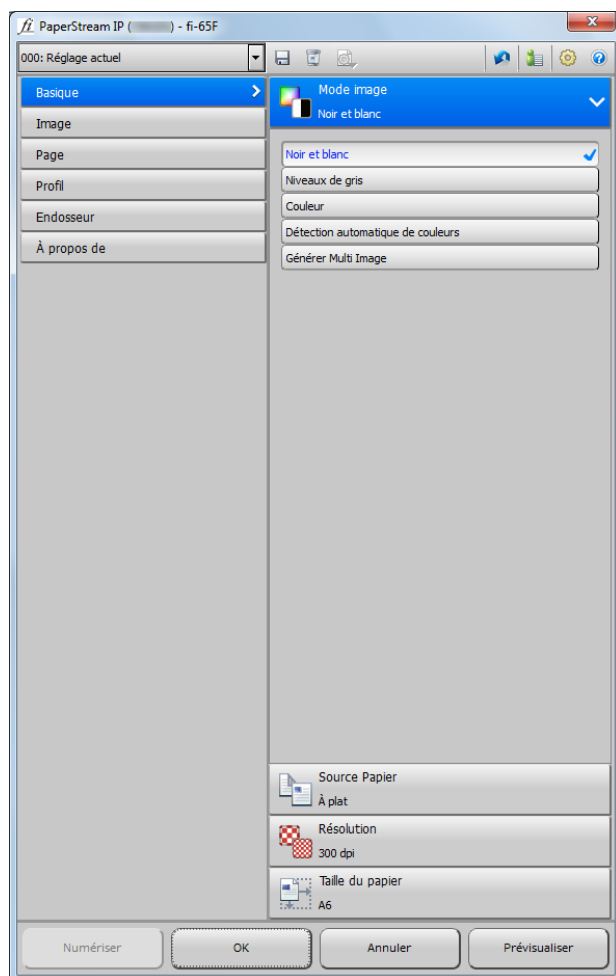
fi PaperStream IP ([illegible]) - fi-65F

000: Réglage actuel

Basique
Image
Page
Profil
Endosseur
À propos de

Mode image
Noir et blanc

Noir et blanc
Niveaux de gris
Couleur
Détection automatique de couleurs
Générer Multi Image

Source Papier
À plat

Résolution
300 dpi

Taille du papier
A6

Numériser
OK
Annuler
Prévisualiser